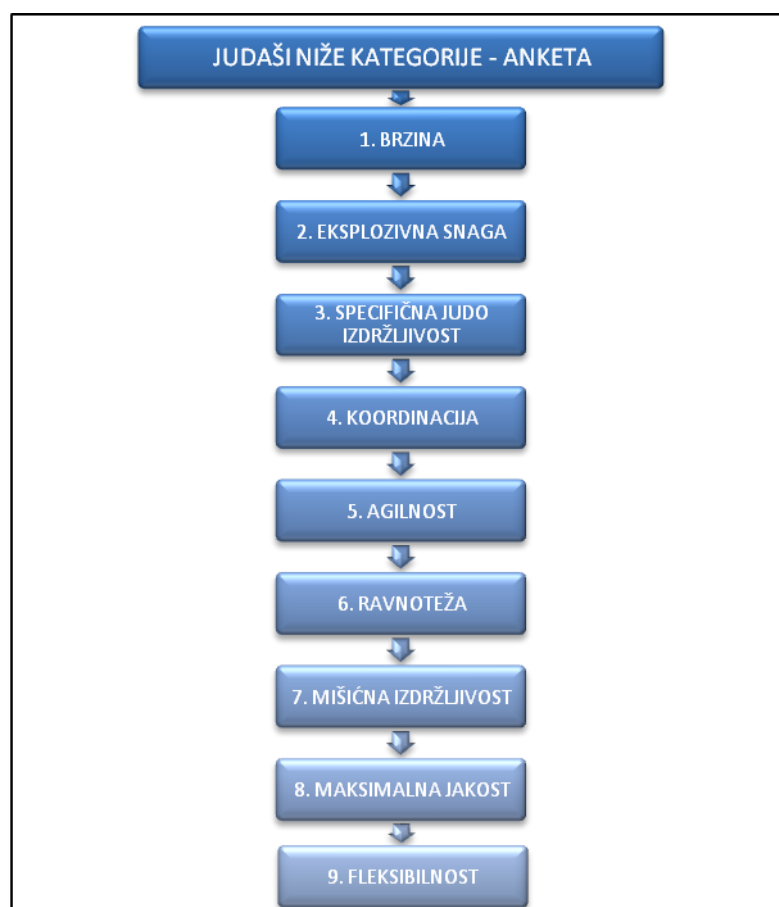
JUDAŠI NIŽE KATEGORIJE - ANKETA

1. BRZINA

2. EKSPLOZIVNA SNAGA

3. SPECIFIČNA JUDO IZDRŽLJIVOST

4. KOORDINACIJA

5. AGILNOST

6. RAVNOTEŽA

7. MIŠIĆNA IZDRŽLJIVOST

8. MAKSIMALNA JAKOST

9. FLEKSIBILNOST